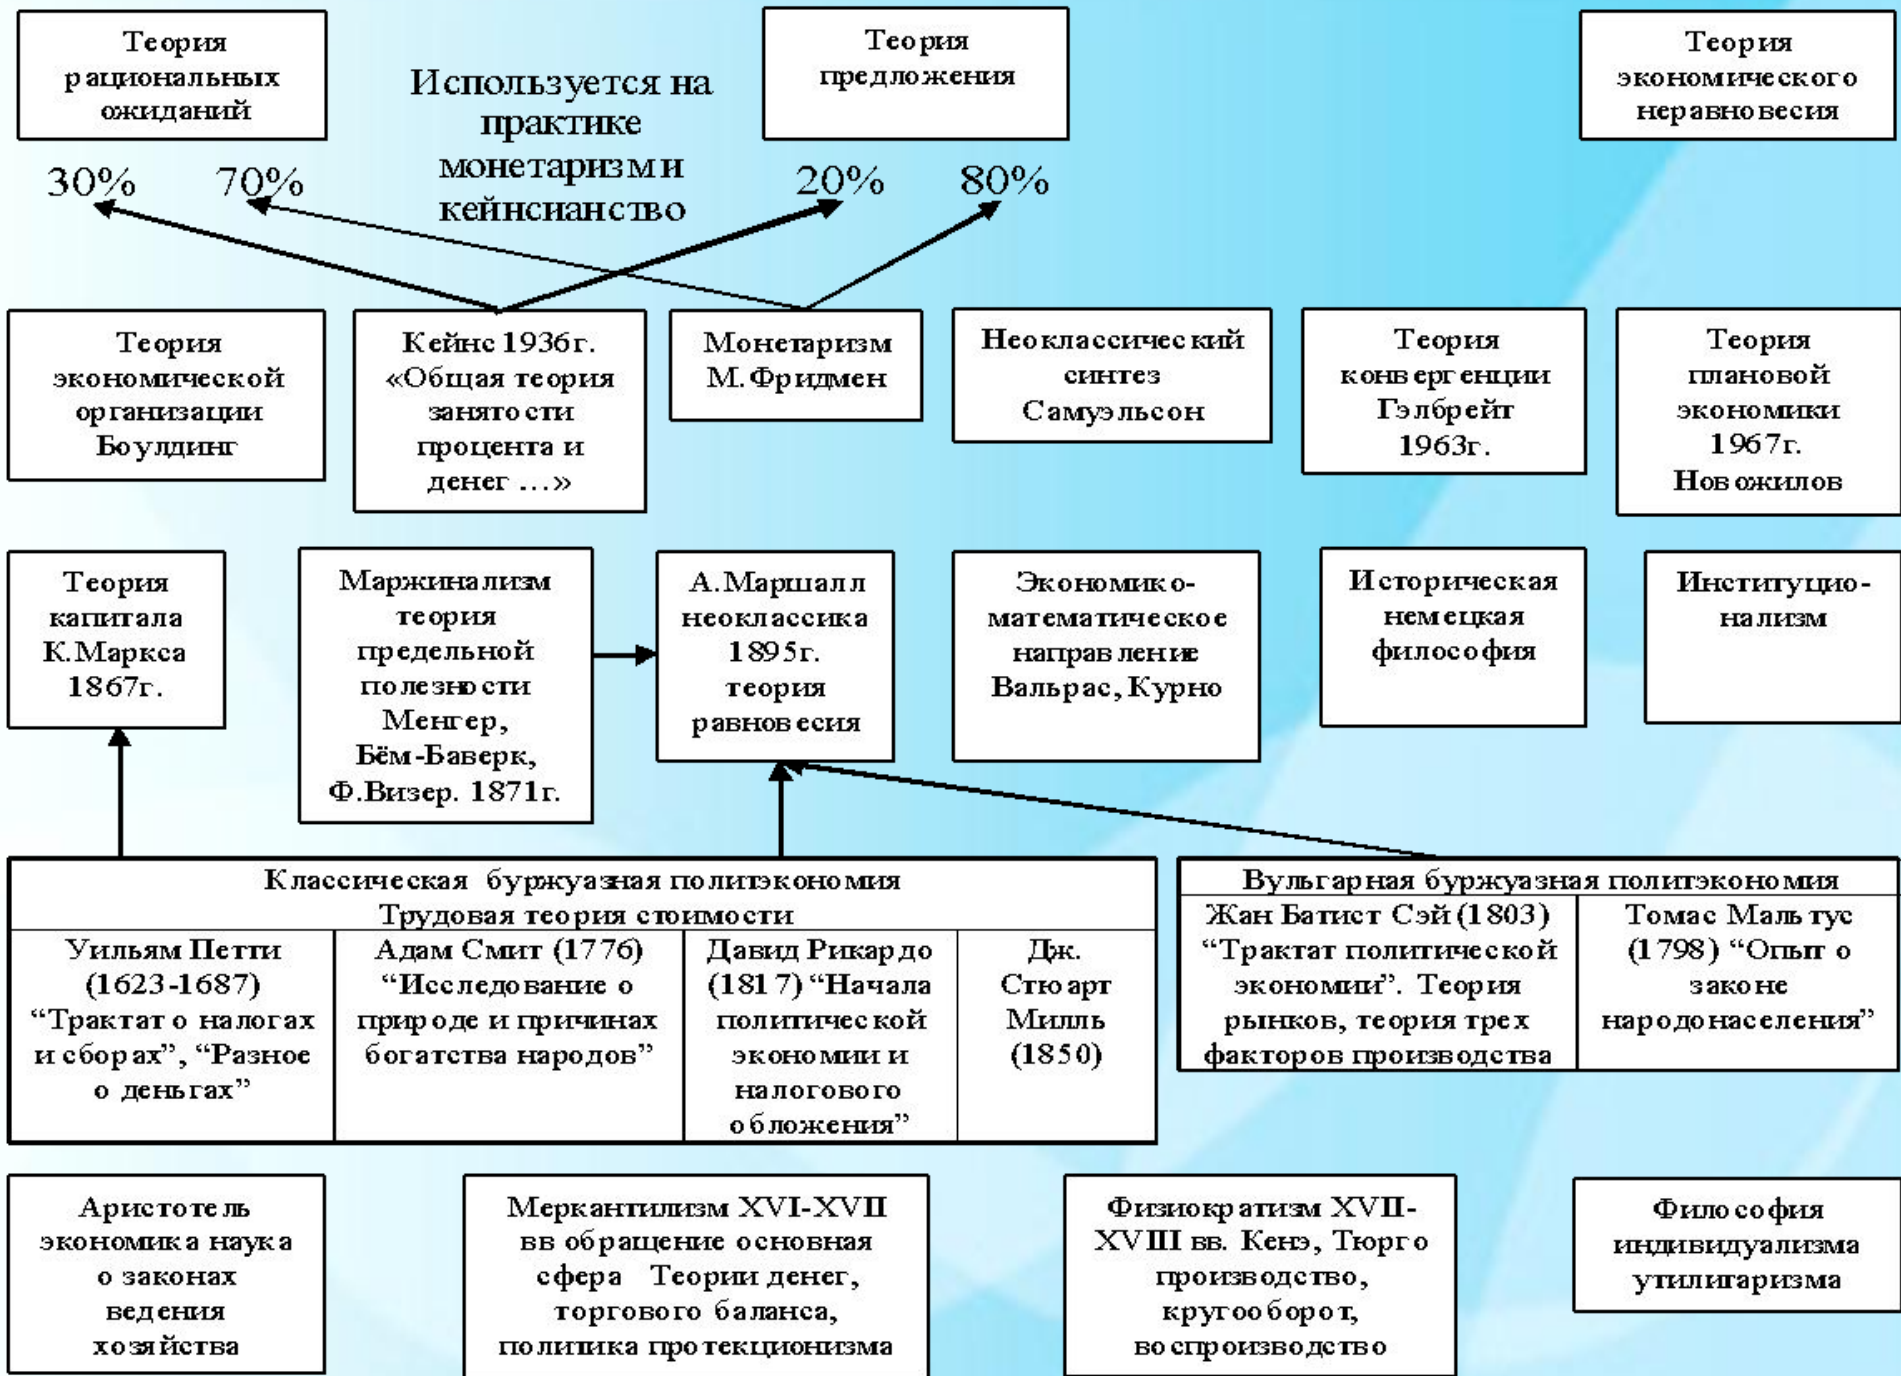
Теория рациональных ожиданий

Используется на практике монетаризм и кейнсианство

Теория предложения

Теория экономического неравновесия

30%

70%

20%

80%

Теория экономической организации Боулдинг

Кейнс 1936г. «Общая теория занятости процента и денег …»

Монетаризм М.Фридмен

Неоклассический синтез Самуэльсон

Теория конвергенции Гэлбрейт 1963г.

Теория плановой экономики 1967г. Новожилов

Теория капитала К.Маркса 1867г.

Маржинализм теория предельной полезности Менгер, Бём-Баверк, Ф.Визер. 1871г.

А.Маршалл неоклассика 1895г. теория равновесия

Экономико-математическое направление Вальрас, Курно

Историческая немецкая философия

Институционализм

Классическая буржуазная политэкономия
Трудовая теория стоимости

| Уильям Петти (1623-1687) “Трактат о налогах и сборах”, “Разное о деньгах” | Адам Смит (1776) “Исследование о природе и причинах богатства народов” | Давид Рикардо (1817) “Начала политической экономии и налогового обложения” | Дж. Стюарт Милль (1850) |

Вульгарная буржуазная политэкономия

| Жан Батист Сэй (1803) “Трактат политической экономии”. Теория рынков, теория трех факторов производства | Томас Мальтус (1798) “Опыт о законе народонаселения” |

Аристотель экономика наука о законах ведения хозяйства

Меркантилизм XVI-XVII вв обращение основная сфера Теории денег, торгового баланса, политика протекционизма

Физиократизм XVII-XVIII вв. Кенэ, Тюрго производство, кругооборот, воспроизводство

Философия индивидуализма утилитаризма